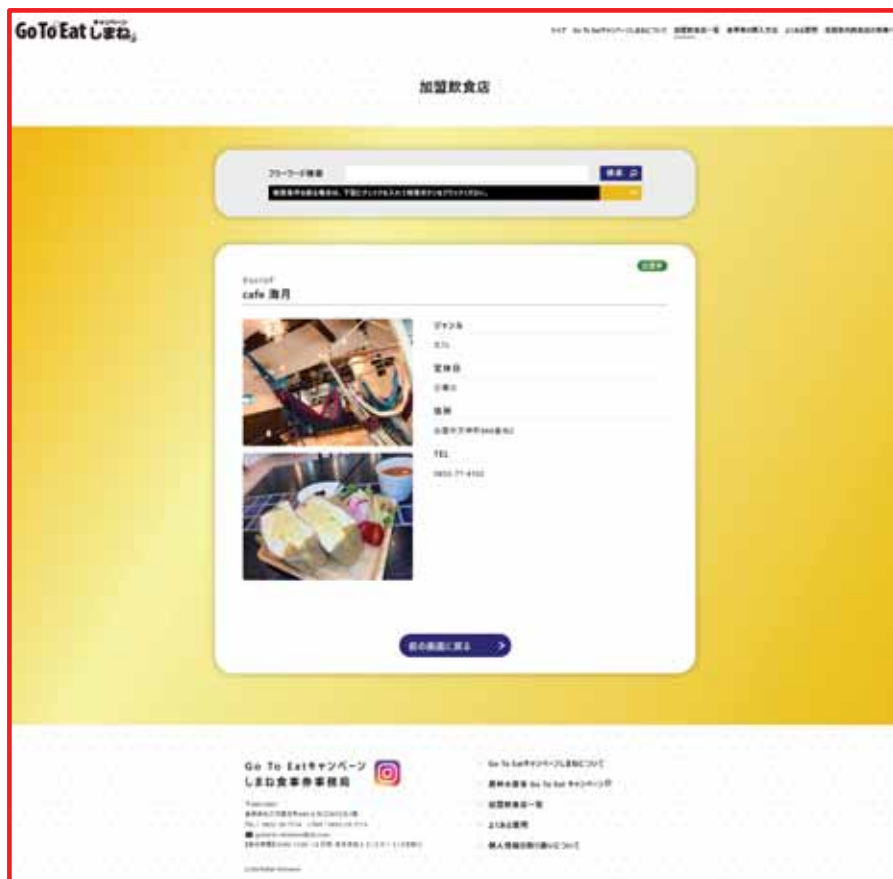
GoTo Eat キャンペーン しまね

トップ　Go To Eatキャンペーンしまねについて　加盟飲食店一覧　食事券の購入方法　よくある質問　加盟飲食店店舗様の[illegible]

加盟飲食店

フリーワード検索　検索

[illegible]

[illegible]

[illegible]
cafe 海月

ジャンル
カフェ

定休日
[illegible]

住所
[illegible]

TEL
0853-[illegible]

前の画面に戻る

Go To Eatキャンペーン
しまね食事券事務局

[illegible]

Go To Eatキャンペーンしまねについて
農林水産省 Go To Eat キャンペーン
加盟飲食店一覧
よくある質問
個人情報の取り扱いについて